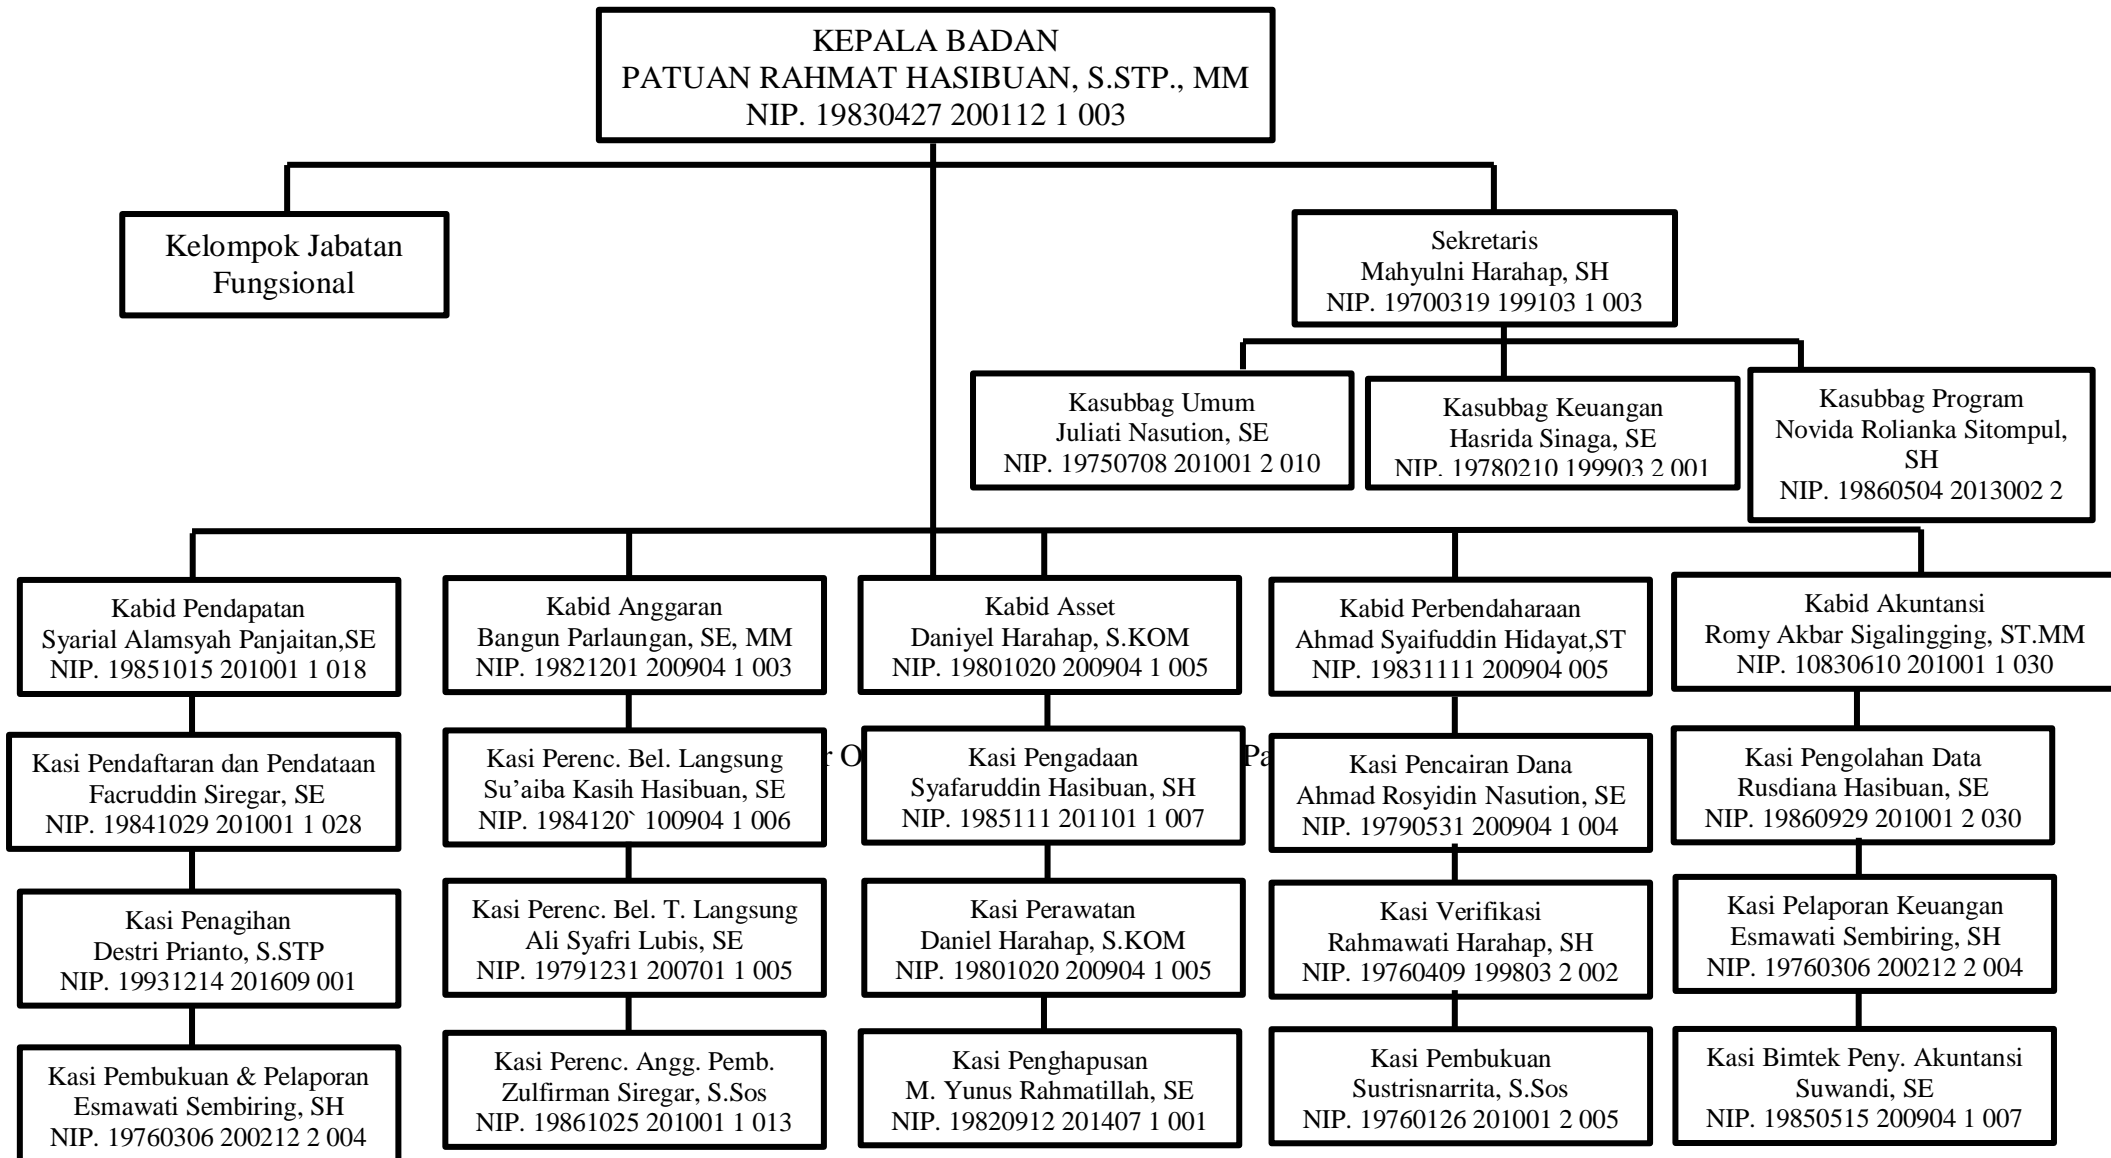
KEPALA BADAN
PATUAN RAHMAT HASIBUAN, S.STP., MM
NIP. 19830427 200112 1 003

Kelompok Jabatan Fungsional

Sekretaris
Mahyulni Harahap, SH
NIP. 19700319 199103 1 003

Kasubbag Umum
Juliati Nasution, SE
NIP. 19750708 201001 2 010

Kasubbag Keuangan
Hasrida Sinaga, SE
NIP. 19780210 199903 2 001

Kasubbag Program
Novida Rolianka Sitompul, SH
NIP. 19860504 2013002 2

Kabid Pendapatan
Syarial Alamsyah Panjaitan,SE
NIP. 19851015 201001 1 018

Kasi Pendaftaran dan Pendataan
Facruddin Siregar, SE
NIP. 19841029 201001 1 028

Kasi Penagihan
Destri Prianto, S.STP
NIP. 19931214 201609 001

Kasi Pembukuan & Pelaporan
Esmawati Sembiring, SH
NIP. 19760306 200212 2 004

Kabid Anggaran
Bangun Parlaungan, SE, MM
NIP. 19821201 200904 1 003

Kasi Perenc. Bel. Langsung
Su'aiba Kasih Hasibuan, SE
NIP. 1984120` 100904 1 006

Kasi Perenc. Bel. T. Langsung
Ali Syafri Lubis, SE
NIP. 19791231 200701 1 005

Kasi Perenc. Angg. Pemb.
Zulfirman Siregar, S.Sos
NIP. 19861025 201001 1 013

Kabid Asset
Daniyel Harahap, S.KOM
NIP. 19801020 200904 1 005

Kasi Pengadaan
Syafaruddin Hasibuan, SH
NIP. 1985111 201101 1 007

Kasi Perawatan
Daniel Harahap, S.KOM
NIP. 19801020 200904 1 005

Kasi Penghapusan
M. Yunus Rahmatillah, SE
NIP. 19820912 201407 1 001

Kabid Perbendaharaan
Ahmad Syaifuddin Hidayat,ST
NIP. 19831111 200904 005

Kasi Pencairan Dana
Ahmad Rosyidin Nasution, SE
NIP. 19790531 200904 1 004

Kasi Verifikasi
Rahmawati Harahap, SH
NIP. 19760409 199803 2 002

Kasi Pembukuan
Sustrisnarrita, S.Sos
NIP. 19760126 201001 2 005

Kabid Akuntansi
Romy Akbar Sigalingging, ST.MM
NIP. 10830610 201001 1 030

Kasi Pengolahan Data
Rusdiana Hasibuan, SE
NIP. 19860929 201001 2 030

Kasi Pelaporan Keuangan
Esmawati Sembiring, SH
NIP. 19760306 200212 2 004

Kasi Bimtek Peny. Akuntansi
Suwandi, SE
NIP. 19850515 200904 1 007